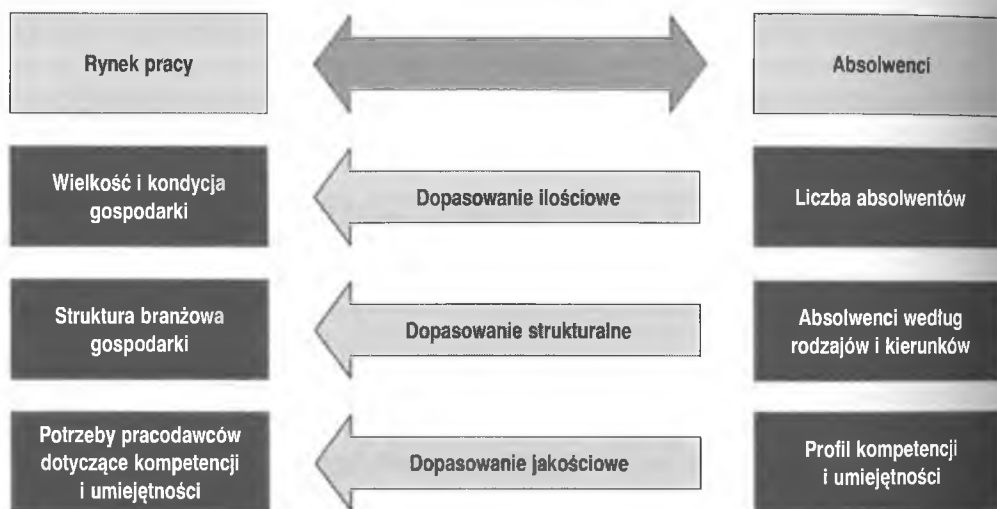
Rynek pracy

Absolwenci

Wielkość i kondycja gospodarki

Dopasowanie ilościowe

Liczba absolwentów

Struktura branżowa gospodarki

Dopasowanie strukturalne

Absolwenci według rodzajów i kierunków

Potrzeby pracodawców dotyczące kompetencji i umiejętności

Dopasowanie jakościowe

Profil kompetencji i umiejętności